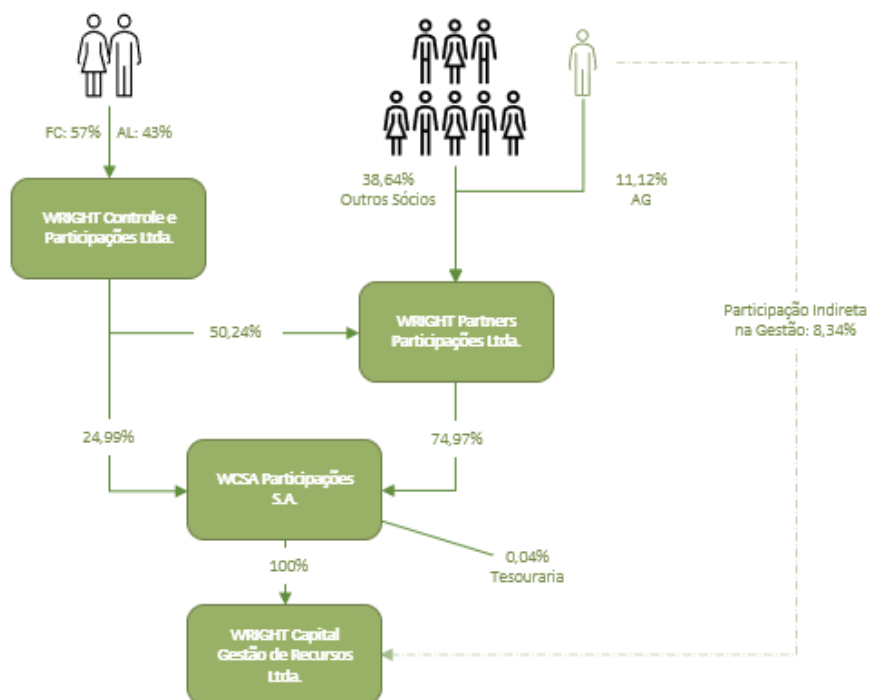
FC: 57% AL: 43%

38,64%
Outros Sócios

11,12%
AG

WRIGHT Controle e Participações Ltda.

50,24%

WRIGHT Partners Participações Ltda.

Participação Indireta na Gestão: 8,34%

24,99%

74,97%

WCSA Participações S.A.

100%

0,04%
Tesouraria

WRIGHT Capital Gestão de Recursos Ltda.